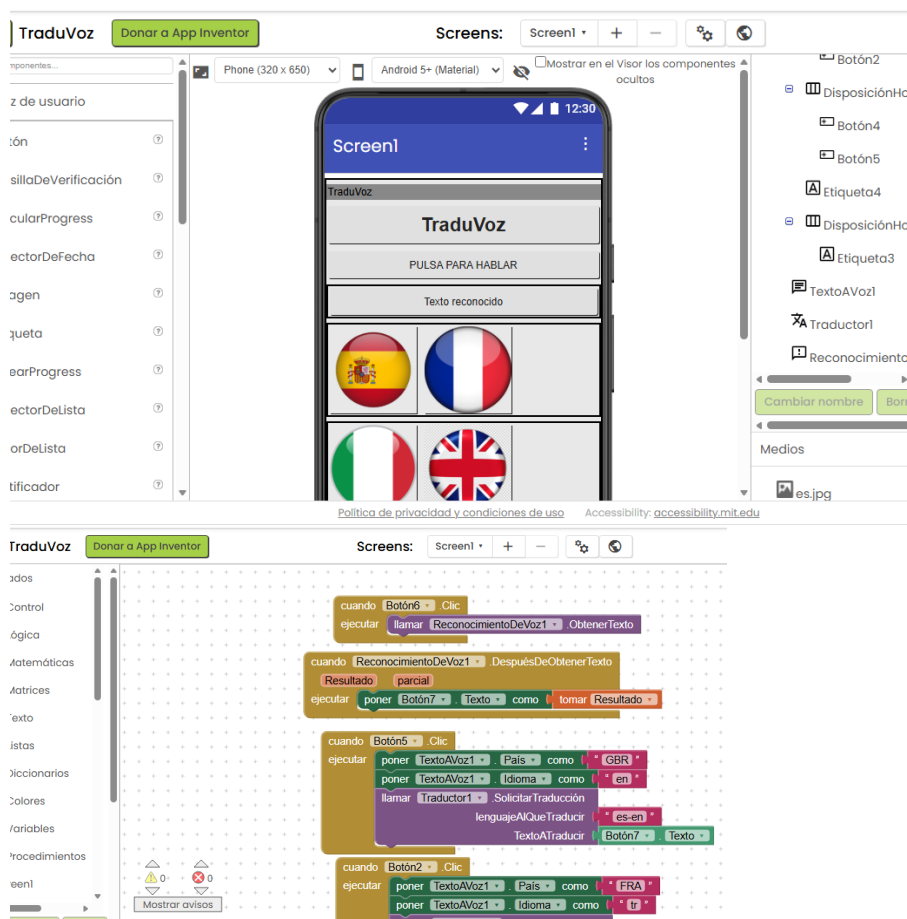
TraduVoz
Donar a App Inventor
Screens: Screen1 ▾ + −

omponentes...
z de usuario
tón
sillaDeVerificación
cularProgress
ectorDeFecha
agen
queta
earProgress
ectorDeLista
orDeLista
tificador

Phone (320 x 650) Android 5+ (Material) Mostrar en el Visor los componentes ocultos

12:30
Screen1
TraduVoz
TraduVoz
PULSA PARA HABLAR
Texto reconocido

Botón2
DisposiciónHo
Botón4
Botón5
Etiqueta4
DisposiciónHo
Etiqueta3
TextoAVoz1
Traductor1
Reconocimiento
Cambiar nombre
Borr
Medios
es.jpg

Política de privacidad y condiciones de uso Accessibility: accessibility.mit.edu

TraduVoz
Donar a App Inventor
Screens: Screen1 ▾ + −

ados
Control
ógica
Matemáticas
Matrices
Texto
istas
Diccionarios
Colores
Variables
Procedimientos
een1

cuando Botón6 . Clic
ejecutar llamar ReconocimientoDeVoz1 . ObtenerTexto

cuando ReconocimientoDeVoz1 . DespuésDeObtenerTexto
Resultado parcial
ejecutar poner Botón7 . Texto como tomar Resultado

cuando Botón5 . Clic
ejecutar poner TextoAVoz1 . País como " GBR "
poner TextoAVoz1 . Idioma como " en "
llamar Traductor1 . SolicitarTraducción
lenguajeAlQueTraducir " es-en "
TextoATraducir Botón7 . Texto

cuando Botón2 . Clic
ejecutar poner TextoAVoz1 . País como " FRA "
poner TextoAVoz1 . Idioma como " fr "

0 0
Mostrar avisos